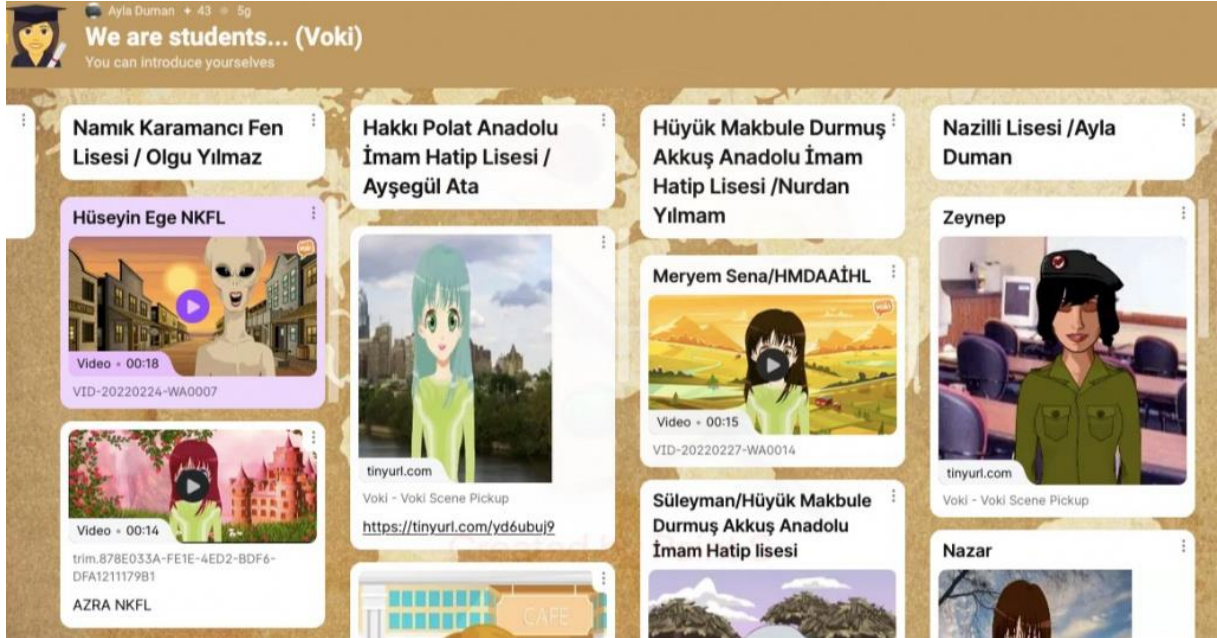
Ayla Duman + 43 • 5g

We are students... (Voki)

You can introduce yourselves

Namık Karamancı Fen Lisesi / Olgu Yılmaz

Hüseyin Ege NKFL

voki

Video • 00:18

VID-20220224-WA0007

Video • 00:14

trim.878E033A-FE1E-4ED2-BDF6-DFA1211179B1

AZRA NKFL

Hakkı Polat Anadolu İmam Hatip Lisesi / Ayşegül Ata

tinyurl.com

Voki - Voki Scene Pickup

https://tinyurl.com/yd6ubuj9

CAFE

Hüyük Makbule Durmuş Akkuş Anadolu İmam Hatip Lisesi /Nurdan Yılmam

Meryem Sena/HMDAAİHL

voki

Video • 00:15

VID-20220227-WA0014

Süleyman/Hüyük Makbule Durmuş Akkuş Anadolu İmam Hatip lisesi

Nazilli Lisesi /Ayla Duman

Zeynep

tinyurl.com

Voki - Voki Scene Pickup

Nazar